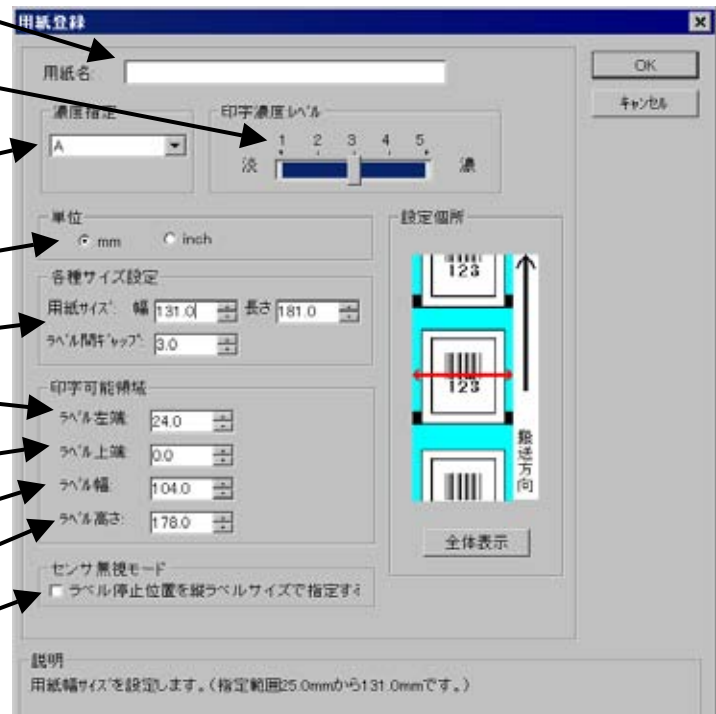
用紙登録

用紙名

濃度指定

A

印字濃度レベル

1 2 3 4 5

淡 濃

OK

キャンセル

単位

mm inch

各種サイズ設定

用紙サイズ: 幅 131.0 長さ 181.0

ラベル間ギャップ: 3.0

設定個所

123

123

搬送方向

印字可能領域

ラベル左端: 24.0

ラベル上端: 0.0

ラベル幅: 104.0

ラベル高さ: 178.0

全体表示

センサ無視モード

ラベル停止位置を縦ラベルサイズで指定す

説明

用紙幅サイズを設定します。(指定範囲25.0mmから131.0mmです。)